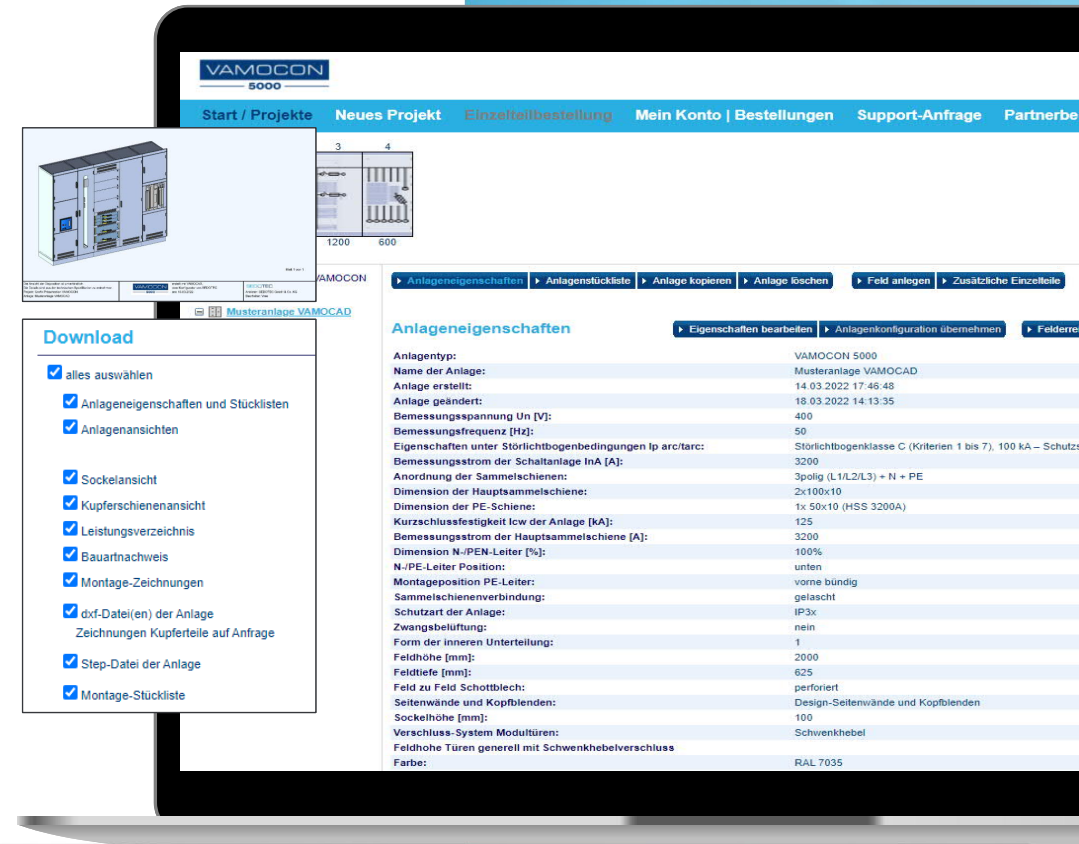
VAMOCON
5000

Start / Projekte Neues Projekt Einzelteilbestellung Mein Konto | Bestellungen Support-Anfrage Partnerbe

3 4

1200 600

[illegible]

VAMOCON

VAMOCON

Musteranlage VAMOCAD

Download

alles auswählen

Anlageneigenschaften und Stücklisten

Anlagenansichten

Sockelansicht

Kupferschienenansicht

Leistungsverzeichnis

Bauartnachweis

Montage-Zeichnungen

dxf-Datei(en) der Anlage
Zeichnungen Kupferteile auf Anfrage

Step-Datei der Anlage

Montage-Stückliste

Anlageneigenschaften | Anlagenstückliste | Anlage kopieren | Anlage löschen | Feld anlegen | Zusätzliche Einzelteile

Anlageneigenschaften

Eigenschaften bearbeiten | Anlagenkonfiguration übernehmen | Felderre

| | |
|---|---|
| Anlagentyp: | VAMOCON 5000 |
| Name der Anlage: | Musteranlage VAMOCAD |
| Anlage erstellt: | 14.03.2022 17:46:48 |
| Anlage geändert: | 18.03.2022 14:13:35 |
| Bemessungsspannung Un [V]: | 400 |
| Bemessungsfrequenz [Hz]: | 50 |
| Eigenschaften unter Störlichtbogenbedingungen Ip arc/tarc: | Störlichtbogenklasse C (Kriterien 1 bis 7), 100 kA – Schutzs |
| Bemessungsstrom der Schaltanlage InA [A]: | 3200 |
| Anordnung der Sammelschienen: | 3polig (L1/L2/L3) + N + PE |
| Dimension der Hauptsammelschiene: | 2x100x10 |
| Dimension der PE-Schiene: | 1x 50x10 (HSS 3200A) |
| Kurzschlussfestigkeit Icw der Anlage [kA]: | 125 |
| Bemessungsstrom der Hauptsammelschiene [A]: | 3200 |
| Dimension N-/PEN-Leiter [%]: | 100% |
| N-/PE-Leiter Position: | unten |
| Montageposition PE-Leiter: | vorne bündig |
| Sammelschienenverbindung: | gelascht |
| Schutzart der Anlage: | IP3x |
| Zwangsbelüftung: | nein |
| Form der inneren Unterteilung: | 1 |
| Feldhöhe [mm]: | 2000 |
| Feldtiefe [mm]: | 625 |
| Feld zu Feld Schottblech: | perforiert |
| Seitenwände und Kopfblenden: | Design-Seitenwände und Kopfblenden |
| Sockelhöhe [mm]: | 100 |
| Verschluss-System Modultüren: | Schwenkhebel |
| Feldhohe Türen generell mit Schwenkhebelverschluss | |
| Farbe: | RAL 7035 |